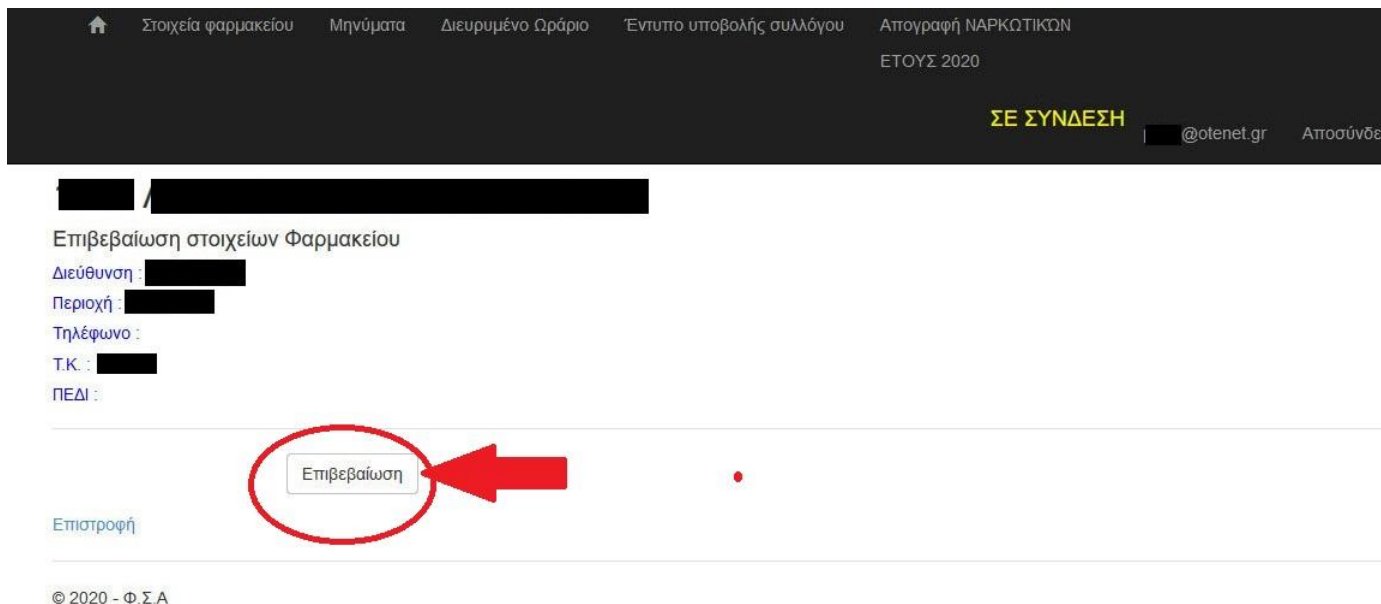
Στοιχεία φαρμακείου Μηνύματα Διευρυμένο Ωράριο Έντυπο υποβολής συλλόγου Απογραφή ΝΑΡΚΩΤΙΚΩΝ ΕΤΟΥΣ 2020

ΣΕ ΣΥΝΔΕΣΗ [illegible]@otenet.gr Αποσύνδε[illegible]

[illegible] / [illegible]

Επιβεβαίωση στοιχείων Φαρμακείου

Διεύθυνση : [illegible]
Περιοχή : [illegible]
Τηλέφωνο :
Τ.Κ. : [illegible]
ΠΕΔΙ :

Επιβεβαίωση

Επιστροφή

© 2020 - Φ.Σ.Α